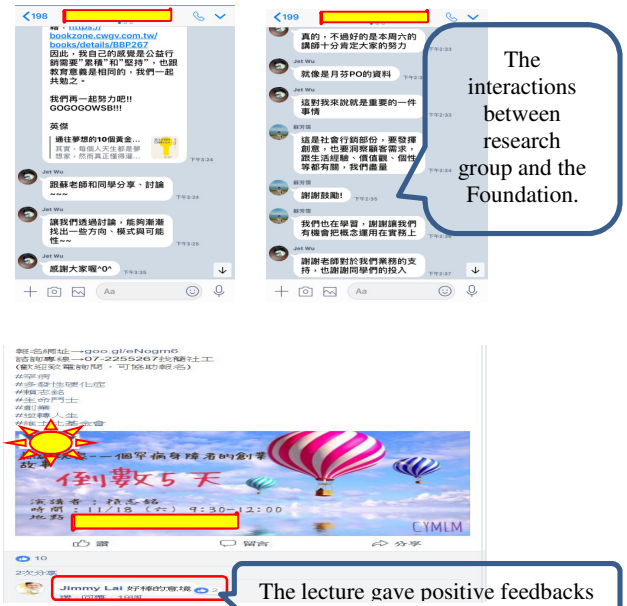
< 198

...https://
bookzone.cwgv.com.tw/
books/details/BBP267
因此，我自己的感覺是公益行銷需要"累積"和"堅持"，也跟教育意義是相同的，我們一起共勉之。

我們再一起努力吧!!
GOGOGOWSB!!!

英傑

通往夢想的10個黃金...
其實，每個人天生都是夢想家，然而真正懂得運...

下午3:24

Jet Wu
跟蘇老師和同學分享，討論~~~
下午3:24

讓我們透過討論，能夠漸漸找出一些方向、模式與可能性~~
下午3:25

Jet Wu
感謝大家喔^0^
下午3:35

Aa

< 199

真的，不過好的是本周六的講師十分肯定大家的努力
下午3:33

Jet Wu
就像是月芬PO的資料
下午3:33

Jet Wu
這對我來說就是重要的一件事情
下午3:33

蘇芳慧
這是社會行銷部份，要發揮創意，也要洞察顧客需求，跟生活經驗、價值觀、個性等都有關，我們盡量
下午3:34

蘇芳慧
謝謝鼓勵!
下午3:35

Jet Wu
我們也在學習，謝謝讓我們有機會把概念運用在實務上
下午3:35

謝謝老師對於我們業務的支持，也謝謝同學們的投入
下午3:37

Aa

The interactions between research group and the Foundation.

報名網址→goo.gl/eNogm6
諮詢專線→07-2255267找簡社工
(歡迎致電詢問，可協助報名)
#罕病
#多發性硬化症
#賴志銘
#生命鬥士
#創業
#逆轉人生
#梅士社基金會

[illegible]一個罕病身障者的創業故事
倒數5天
演講者：賴志銘
時間：11/18（六）9:30-12:00
地點：

CYMLM

讚　留言　分享

10
2次分享
Jimmy Lai 好棒的廣播
讚 · 回覆 · 3天前

The lecture gave positive feedbacks